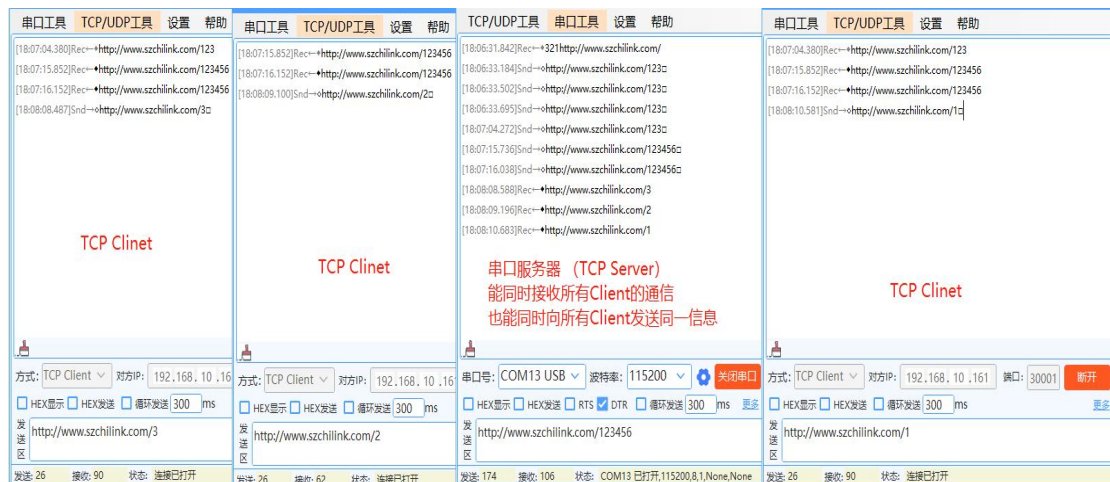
串口工具 TCP/UDP工具 设置 帮助

[18:07:04.380]Rec←◆http://www.szchilink.com/123
[18:07:15.852]Rec←◆http://www.szchilink.com/123456
[18:07:16.152]Rec←◆http://www.szchilink.com/123456
[18:08:08.487]Snd→◇http://www.szchilink.com/3□

TCP Clinet

方式: TCP Client 对方IP: 192.168.10.16
HEX显示 HEX发送 循环发送 300 ms
发送区 http://www.szchilink.com/3
发送: 26 接收: 90 状态: 连接已打开

串口工具 TCP/UDP工具 设置 帮助

[18:07:15.852]Rec←◆http://www.szchilink.com/123456
[18:07:16.152]Rec←◆http://www.szchilink.com/123456
[18:08:09.100]Snd→◇http://www.szchilink.com/2□

TCP Clinet

方式: TCP Client 对方IP: 192.168.10.16
HEX显示 HEX发送 循环发送 300 ms
发送区 http://www.szchilink.com/2
发送: 26 接收: 62 状态: 连接已打开

TCP/UDP工具 串口工具 设置 帮助

[18:06:31.842]Rec←◆321http://www.szchilink.com/
[18:06:33.184]Snd→◇http://www.szchilink.com/123□
[18:06:33.502]Snd→◇http://www.szchilink.com/123□
[18:06:33.695]Snd→◇http://www.szchilink.com/123□
[18:07:04.272]Snd→◇http://www.szchilink.com/123□
[18:07:15.736]Snd→◇http://www.szchilink.com/123456□
[18:07:16.038]Snd→◇http://www.szchilink.com/123456□
[18:08:08.588]Rec←◆http://www.szchilink.com/3
[18:08:09.196]Rec←◆http://www.szchilink.com/2
[18:08:10.683]Rec←◆http://www.szchilink.com/1

串口服务器 (TCP Server)
能同时接收所有Client的通信
也能同时向所有Client发送同一信息

串口号: COM13 USB 波特率: 115200 关闭串口
HEX显示 HEX发送 RTS DTR 循环发送 300 ms 更多
发送区 http://www.szchilink.com/123456
发送: 174 接收: 106 状态: COM13 已打开,115200,8,1,None,None

串口工具 TCP/UDP工具 设置 帮助

[18:07:04.380]Rec←◆http://www.szchilink.com/123
[18:07:15.852]Rec←◆http://www.szchilink.com/123456
[18:07:16.152]Rec←◆http://www.szchilink.com/123456
[18:08:10.581]Snd→◇http://www.szchilink.com/1□

TCP Clinet

方式: TCP Client 对方IP: 192.168.10.161 端口: 30001 断开
HEX显示 HEX发送 循环发送 300 ms 更多
发送区 http://www.szchilink.com/1
发送: 26 接收: 90 状态: 连接已打开